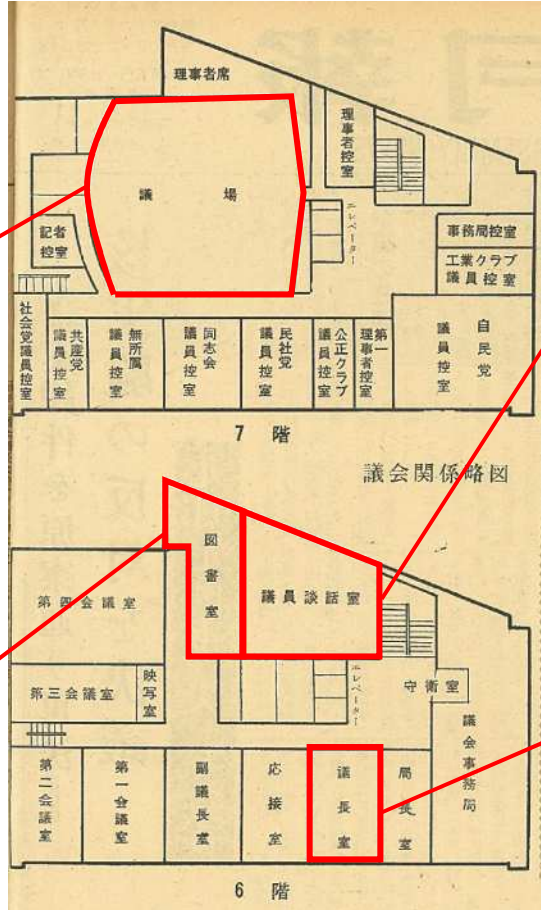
理事者席

議場

理事者控室

記者控室

エレベーター

事務局控室

工業クラブ議員控室

社会党議員控室

共産党議員控室

新所属議員控室

同志会議員控室

民社党議員控室

公正クラブ議員控室

第一理事者控室

自民党議員控室

7 階

議会関係略図

図書室

議員談話室

第四会議室

第三会議室

映写室

エレベーター

守衛室

議会事務局

第二会議室

第一会議室

副議長室

応接室

議長室

局長室

6 階